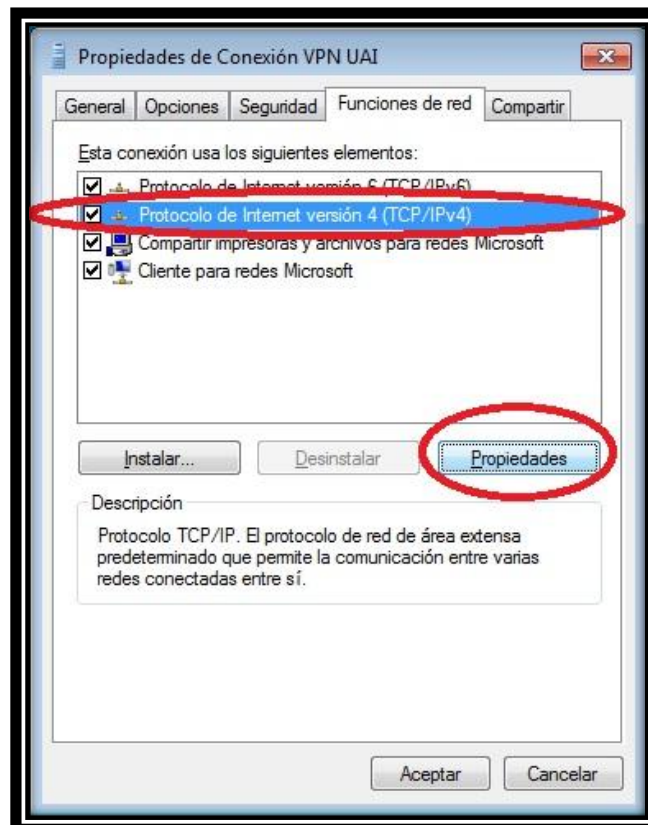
Propiedades de Conexión VPN UAI

General | Opciones | Seguridad | Funciones de red | Compartir

Esta conexión usa los siguientes elementos:

☑ Protocolo de Internet versión 6 (TCP/IPv6)
☑ Protocolo de Internet versión 4 (TCP/IPv4)
☑ Compartir impresoras y archivos para redes Microsoft
☑ Cliente para redes Microsoft

Instalar... | Desinstalar | Propiedades

Descripción

Protocolo TCP/IP. El protocolo de red de área extensa predeterminado que permite la comunicación entre varias redes conectadas entre sí.

Aceptar | Cancelar